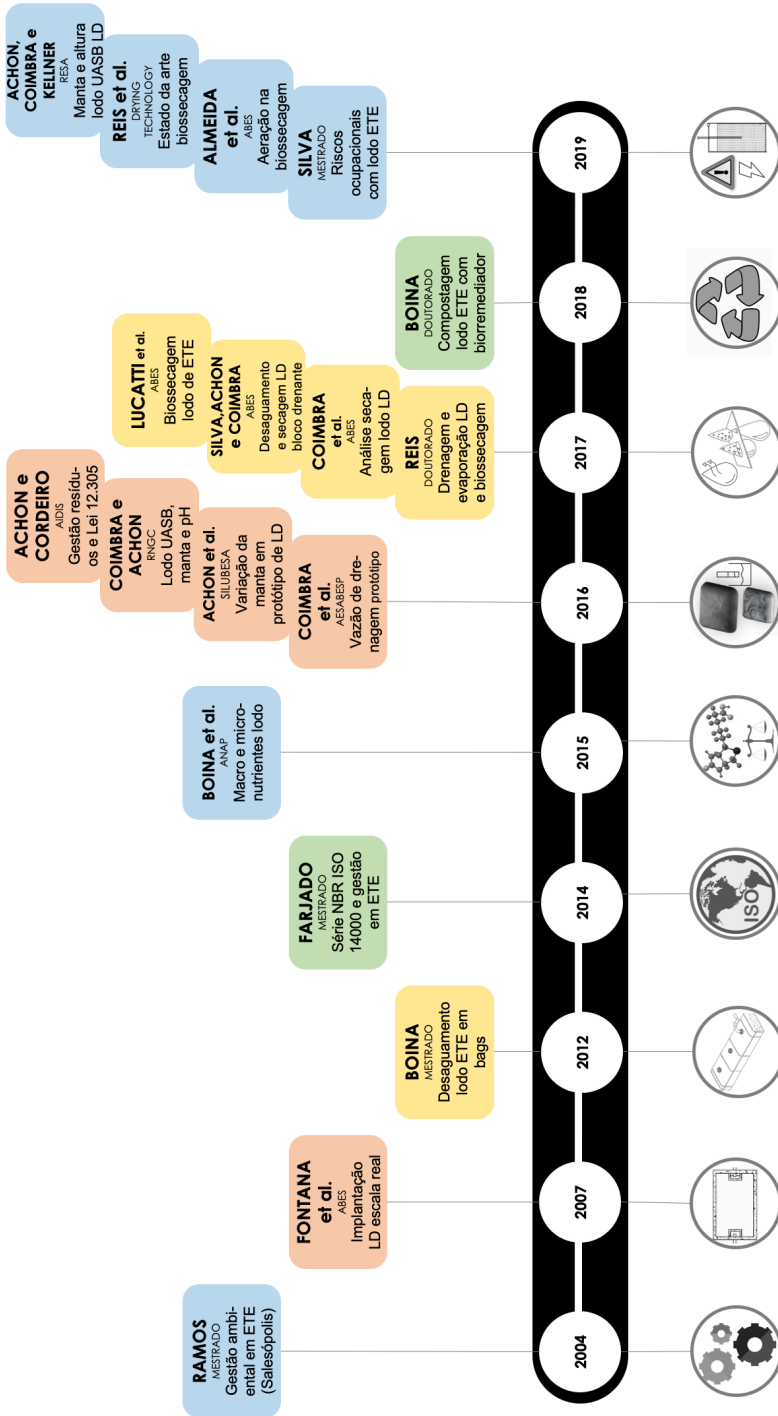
2004
RAMOS
MESTRADO
Gestão ambiental em ETE (Salesópolis)

2007
FONTANA et al.
ABES
Implantação LD escala real

2012
BOINA
MESTRADO
Desaguamento lodo ETE em bags

2014
FARJADO
MESTRADO
Série NBR ISO 14000 e gestão em ETE

ISO

2015
BOINA et al.
ANAP
Macro e micronutrientes lodo

2016
COIMBRA et al.
AESABESP
Vazão de drenagem protótipo

ACHON et al.
SILUBESA
Variação da manta em protótipo de LD

COIMBRA e ACHON
RNGC
Lodo UASB, manta e pH

ACHON e CORDEIRO
AIDIS
Gestão resíduos e Lei 12.305

2017
REIS
DOUTORADO
Drenagem e evaporação LD e biossecagem

COIMBRA et al.
ABES
Análise secagem lodo LD

SILVA,ACHON e COIMBRA
ABES
Desaguamento e secagem LD bloco drenante

LUCATTI et al.
ABES
Biossecagem lodo de ETE

2018
BOINA
DOUTORADO
Compostagem lodo ETE com biorremediador

2019
SILVA
MESTRADO
Riscos ocupacionais com lodo ETE

ALMEIDA et al.
ABES
Aeração na biossecagem

REIS et al.
DRYING TECHNOLOGY
Estado da arte biossecagem

ACHON, COIMBRA e KELLNER
RESA
Manta e altura lodo UASB LD